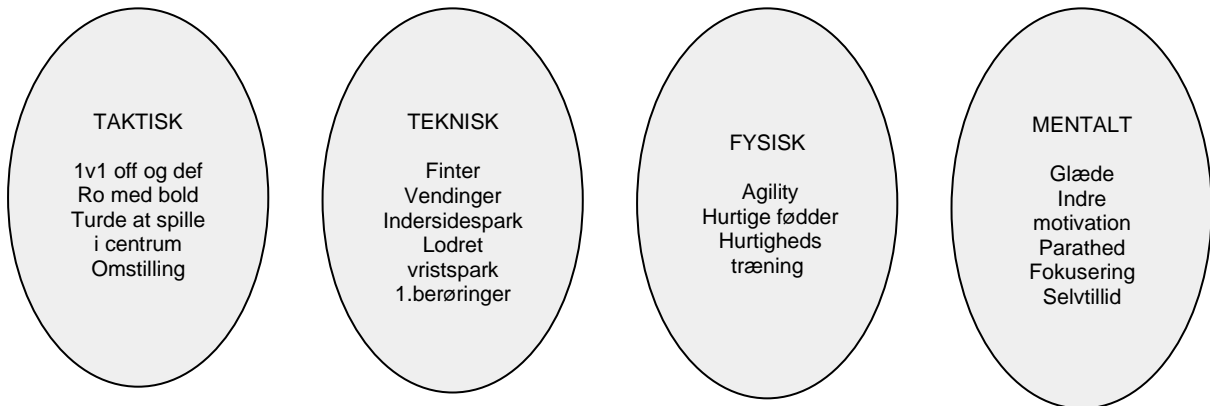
TAKTISK

1v1 off og def
Ro med bold
Turde at spille i centrum
Omstilling

TEKNISK

Finter
Vendinger
Indersidespark
Lodret vristspark
1.berøringer

FYSISK

Agility
Hurtige fødder
Hurtigheds træning

MENTALT

Glæde
Indre motivation
Parathed
Fokusering
Selvtillid